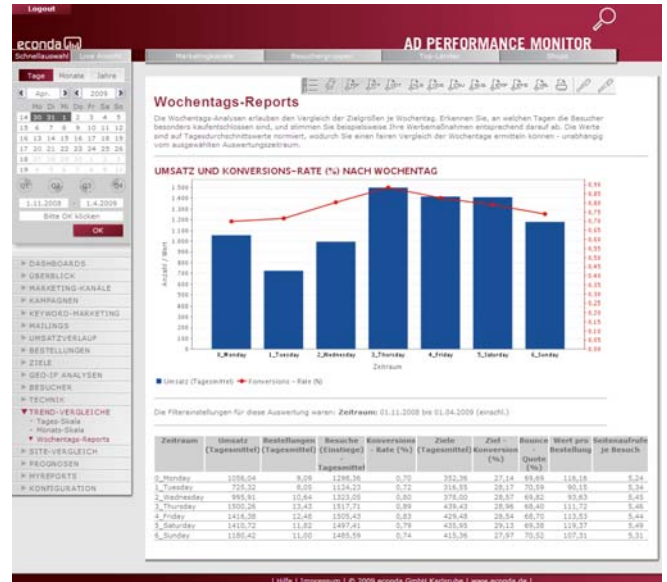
Logout

econda

Schnellauswahl Live Ansicht

AD PERFORMANCE MONITOR

Marketingkanäle Besuchergruppen Top-Länder Shops

Tage Monate Jahre

Apr. 2009

Mo Di Mi Do Fr Sa So
30 31 1 2 3 4 5
6 7 8 9 10 11 12
13 14 15 16 17 18 19
20 21 22 23 24 25 26
27 28 29 30

1.11.2008 – 1.4.2009

Bitte OK klicken

OK

» DASHBOARDS
» ÜBERBLICK
» MARKETING-KANÄLE
» KAMPAGNEN
» KEYWORD-MARKETING
» MAILINGS
» UMSATZVERLAUF
» BESTELLUNGEN
» ZIELE
» GEO-IP ANALYSEN
» BESUCHER
» TECHNIK
▼ TREND-VERGLEICHE
- Tages-Skala
- Monats-Skala
▼ Wochentags-Reports
» SITE-VERGLEICH
» PROGNOSEN
» MYREPORTS
» KONFIGURATION

Wochentags-Reports

Die Wochentags-Analysen erlauben den Vergleich der Zielgrößen je Wochentag. Erkennen Sie, an welchen Tagen die Besucher besonders kaufentschlossen sind, und stimmen Sie beispielsweise Ihre Werbemaßnahmen entsprechend darauf ab. Die Werte sind auf Tagesdurchschnittswerte normiert, wodurch Sie einen fairen Vergleich der Wochentage ermitteln können - unabhängig vom ausgewählten Auswertungszeitraum.

UMSATZ UND KONVERSIONS-RATE (%) NACH WOCHENTAG

1.500 1.400 1.300 1.200 1.100 1.000 900 800 700 600 500 400 300 200 100 0

Anzahl / Wert

0,90 0,85 0,80 0,75 0,70 0,65 0,60 0,55 0,50 0,45 0,40 0,35 0,30 0,25 0,20 0,15 0,10 0,05 0,00

0_Monday 1_Tuesday 2_Wednesday 3_Thursday 4_Friday 5_Saturday 6_Sunday

Zeitraum

Umsatz (Tagesmittel) Konversions - Rate (%)

Die Filtereinstellungen für diese Auswertung waren: Zeitraum: 01.11.2008 bis 01.04.2009 (einschl.)

| Zeitraum | Umsatz (Tagesmittel) | Bestellungen (Tagesmittel) | Besuche (Einstiege) - Tagesmittel | Konversions - Rate (%) | Ziele (Tagesmittel) | Ziel - Konversion (%) | Bounce - Quote (%) | Wert pro Bestellung | Seitenaufrufe je Besuch |
|---|---|---|---|---|---|---|---|---|---|
| 0_Monday | 1056,04 | 9,06 | 1298,36 | 0,70 | 352,36 | 27,14 | 69,69 | 116,16 | 5,24 |
| 1_Tuesday | 725,32 | 8,05 | 1124,23 | 0,72 | 316,55 | 28,17 | 70,59 | 90,15 | 5,34 |
| 2_Wednesday | 995,91 | 10,64 | 1323,05 | 0,80 | 378,00 | 28,57 | 69,82 | 93,63 | 5,45 |
| 3_Thursday | 1500,26 | 13,42 | 1517,71 | 0,89 | 439,43 | 28,96 | 68,40 | 111,72 | 5,46 |
| 4_Friday | 1416,38 | 12,48 | 1505,43 | 0,83 | 429,48 | 28,54 | 68,70 | 113,53 | 5,44 |
| 5_Saturday | 1410,72 | 11,82 | 1497,41 | 0,79 | 435,95 | 29,13 | 69,38 | 119,37 | 5,49 |
| 6_Sunday | 1180,42 | 11,00 | 1485,59 | 0,74 | 415,36 | 27,97 | 70,52 | 107,31 | 5,31 |

| Hilfe | Impressum | © 2009 econda GmbH Karlsruhe | www.econda.de |